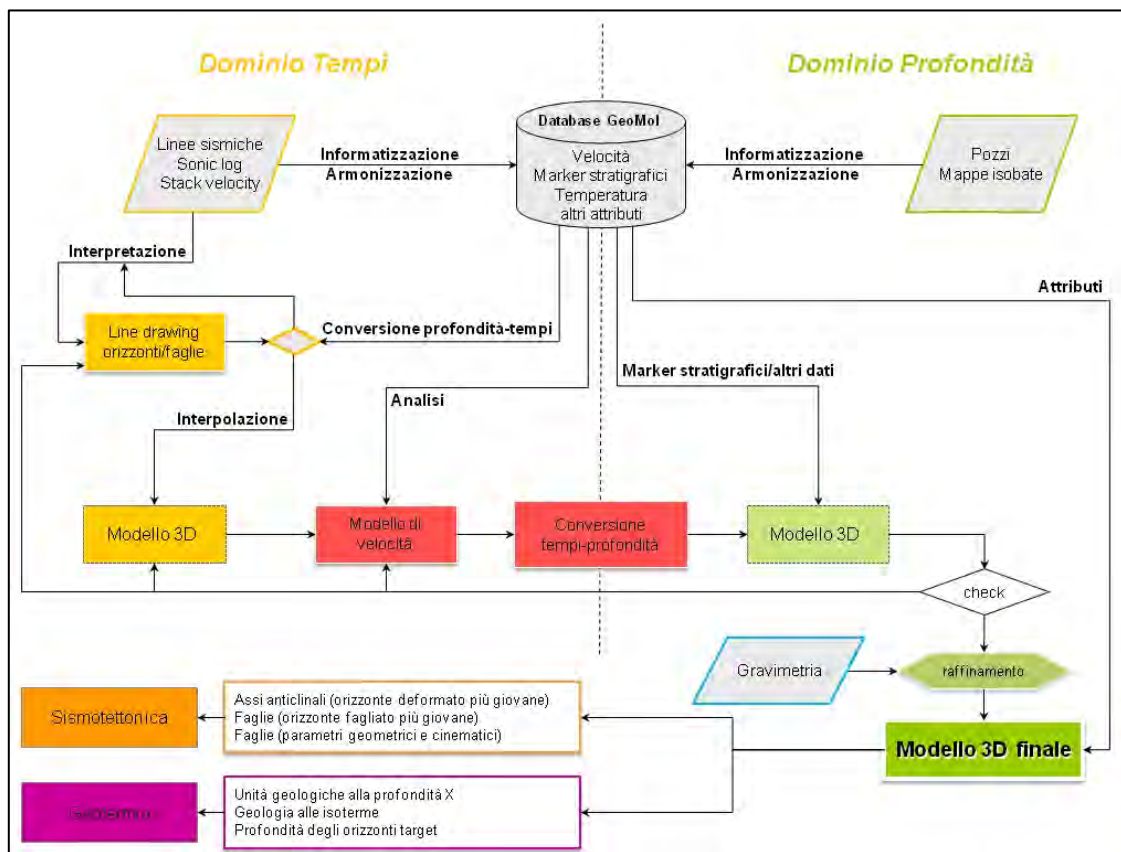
Dominio Tempi

Dominio Profondità

Database GeoMol
Velocità
Marker stratigrafici
Temperatura
altri attributi

Linee sismiche
Sonic log
Stack velocity

Informatizzazione
Armonizzazione

Informatizzazione
Armonizzazione

Pozzi
Mappe isobate

Interpretazione

Attributi

Line drawing
orizzonti/faglie

Conversione profondità-tempi

Marker stratigrafici/altri dati

Analisi

Interpolazione

Modello 3D

Modello di
velocità

Conversione
tempi-profondità

Modello 3D

check

Gravimetria

raffinamento

Sismotettonica

Assi anticlinali (orizzonte deformato più giovane)
Faglie (orizzonte fagliato più giovane)
Faglie (parametri geometrici e cinematici)

Modello 3D finale

Geotermico

Unità geologiche alla profondità X
Geologia alle isoterme
Profondità degli orizzonti target